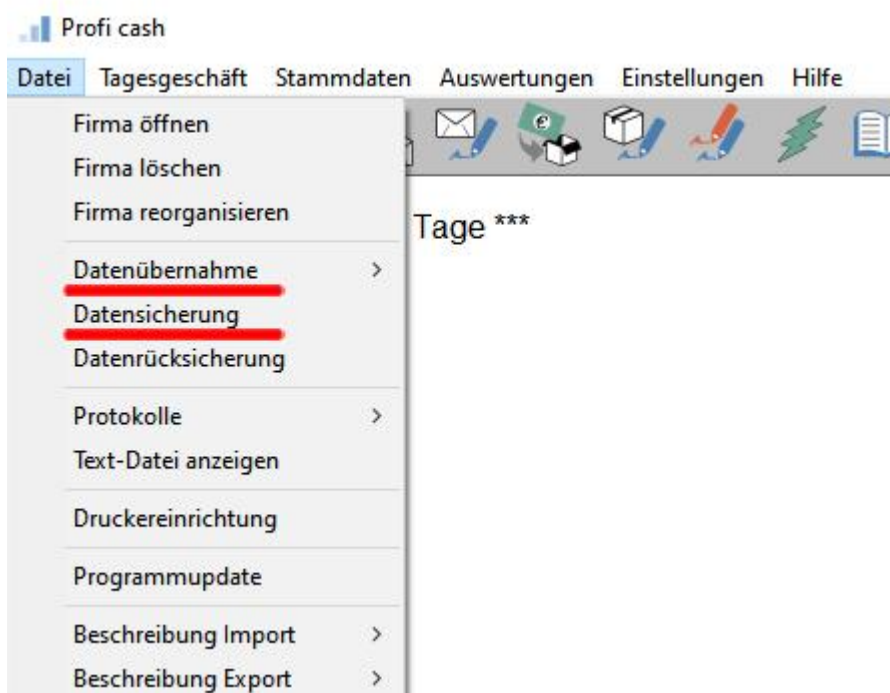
Profi cash

Datei Tagesgeschäft Stammdaten Auswertungen Einstellungen Hilfe

Firma öffnen
Firma löschen
Firma reorganisieren

Datenübernahme >
Datensicherung
Datenrücksicherung

Protokolle >
Text-Datei anzeigen

Druckereinrichtung

Programmupdate

Beschreibung Import >
Beschreibung Export >

Tage ***